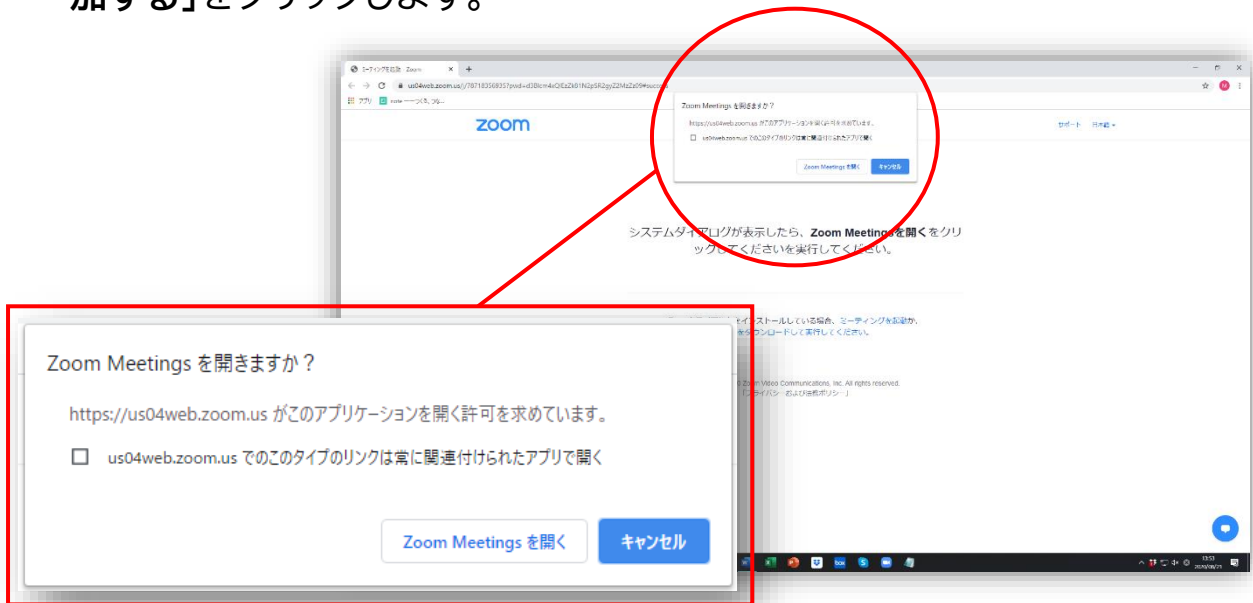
加する」をクリックします。

ミーティングを起動 - Zoom

us04web.zoom.us/j/787183569357pwd=d3BlcmAxOlEzZk01N2pSR2gyZ2MzZz09#success

アプリ

zoom

サポート 日本語

Zoom Meetings を開きますか？

https://us04web.zoom.us がこのアプリケーションを開く許可を求めています。

us04web.zoom.us でのこのタイプのリンクは常に関連付けられたアプリで開く

Zoom Meetings を開く

キャンセル

システムダイアログが表示したら、Zoom Meetings を開くをクリックしてくださいを実行してください。

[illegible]インストールしている場合、ミーティングを起動か、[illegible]をダウンロードして実行してください。

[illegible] Zoom Video Communications, Inc. All rights reserved.

「プライバシーおよび法務ポリシー」

Zoom Meetings を開きますか？

https://us04web.zoom.us がこのアプリケーションを開く許可を求めています。

us04web.zoom.us でのこのタイプのリンクは常に関連付けられたアプリで開く

Zoom Meetings を開く

キャンセル

box